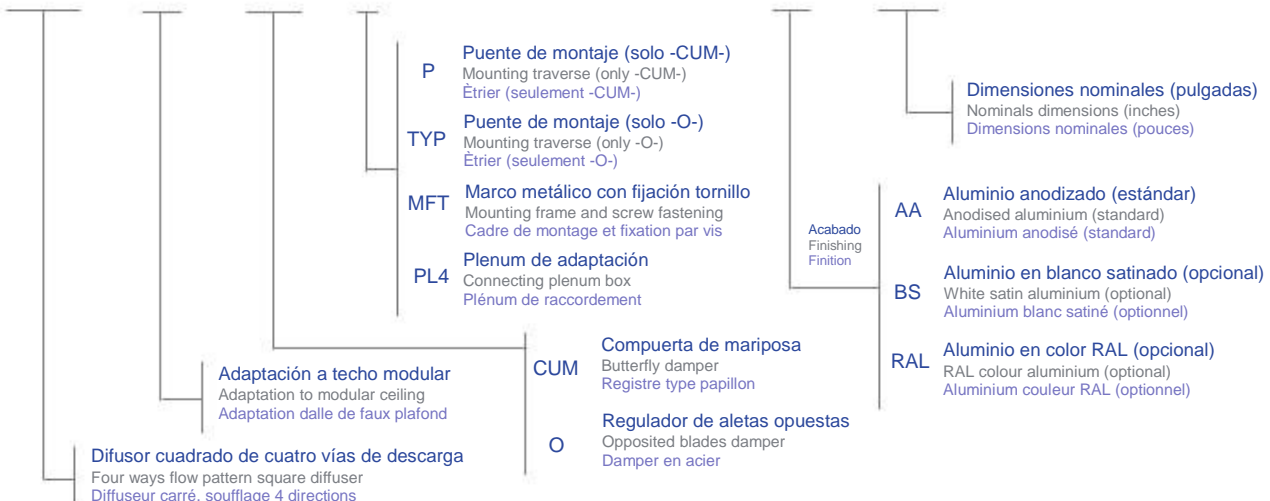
P
Puente de montaje (solo -CUM-)
Mounting traverse (only -CUM-)
Ètrier (seulement -CUM-)

TYP
Puente de montaje (solo -O-)
Mounting traverse (only -O-)
Ètrier (seulement -O-)

MFT
Marco metálico con fijación tornillo
Mounting frame and screw fastening
Cadre de montage et fixation par vis

PL4
Plenum de adaptación
Connecting plenum box
Plénum de raccordement

Dimensiones nominales (pulgadas)
Nominals dimensions (inches)
Dimensions nominales (pouces)

Acabado
Finishing
Finition

AA
Aluminio anodizado (estándar)
Anodised aluminium (standard)
Aluminium anodisé (standard)

BS
Aluminio en blanco satinado (opcional)
White satin aluminium (optional)
Aluminium blanc satiné (optionnel)

RAL
Aluminio en color RAL (opcional)
RAL colour aluminium (optional)
Aluminium couleur RAL (optionnel)

CUM
Compuerta de mariposa
Butterfly damper
Registre type papillon

O
Regulador de aletas opuestas
Opposited blades damper
Damper en acier

Adaptación a techo modular
Adaptation to modular ceiling
Adaptation dalle de faux plafond

Difusor cuadrado de cuatro vías de descarga
Four ways flow pattern square diffuser
Diffuseur carré, soufflage 4 directions